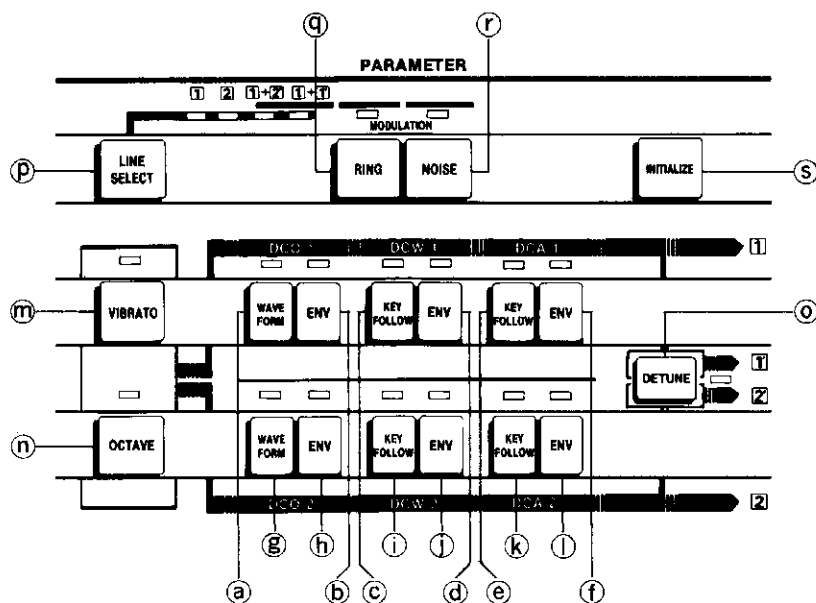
ⓠ ⓡ

PARAMETER

1 2 1+2 1+1'

MODULATION

ⓟ LINE SELECT

RING

NOISE

INITIALIZE ⓢ

DCO 1 DCW 1 DCA 1 1

ⓜ VIBRATO

WAVE FORM ENV

KEY FOLLOW ENV

KEY FOLLOW ENV

ⓞ

DETUNE 1' 2'

ⓝ OCTAVE

WAVE FORM ENV

KEY FOLLOW ENV

KEY FOLLOW ENV

DCO 2 DCW 2 DCA 2 2

ⓖ ⓗ ⓘ ⓙ ⓚ ⓛ

ⓐ ⓑ ⓒ ⓓ ⓔ ⓕ